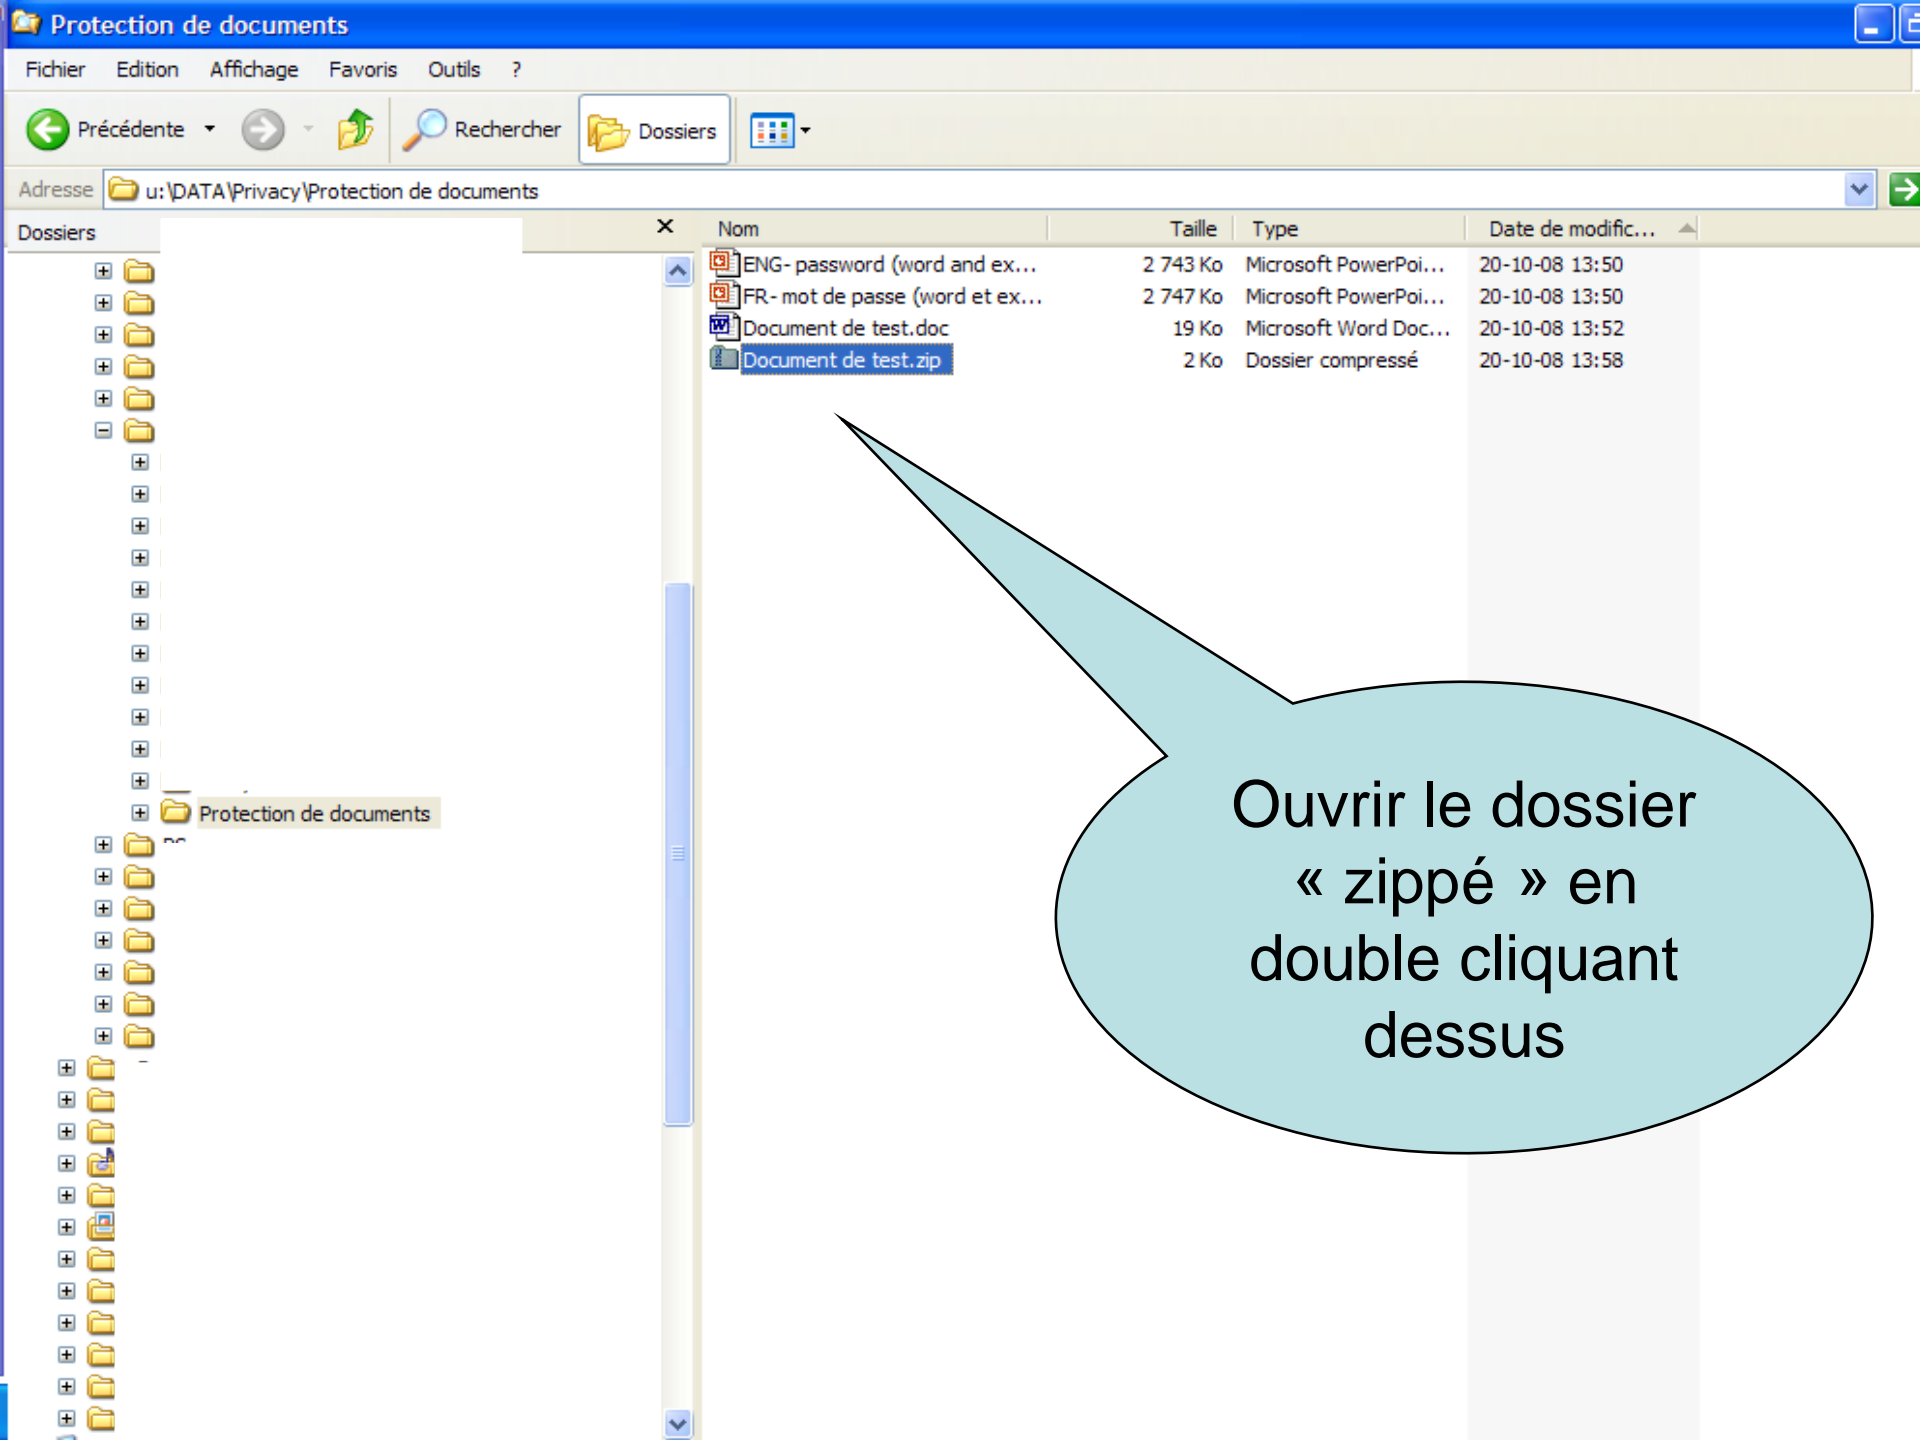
Protection de documents

Fichier Edition Affichage Favoris Outils ?

Précédente Rechercher Dossiers

Adresse u:\DATA\Privacy\Protection de documents

Dossiers

Protection de documents

| Nom | Taille | Type | Date de modific... |
|---|---|---|---|
| ENG- password (word and ex... | 2 743 Ko | Microsoft PowerPoi... | 20-10-08 13:50 |
| FR- mot de passe (word et ex... | 2 747 Ko | Microsoft PowerPoi... | 20-10-08 13:50 |
| Document de test.doc | 19 Ko | Microsoft Word Doc... | 20-10-08 13:52 |
| Document de test.zip | 2 Ko | Dossier compressé | 20-10-08 13:58 |

Ouvrir le dossier « zippé » en double cliquant dessus